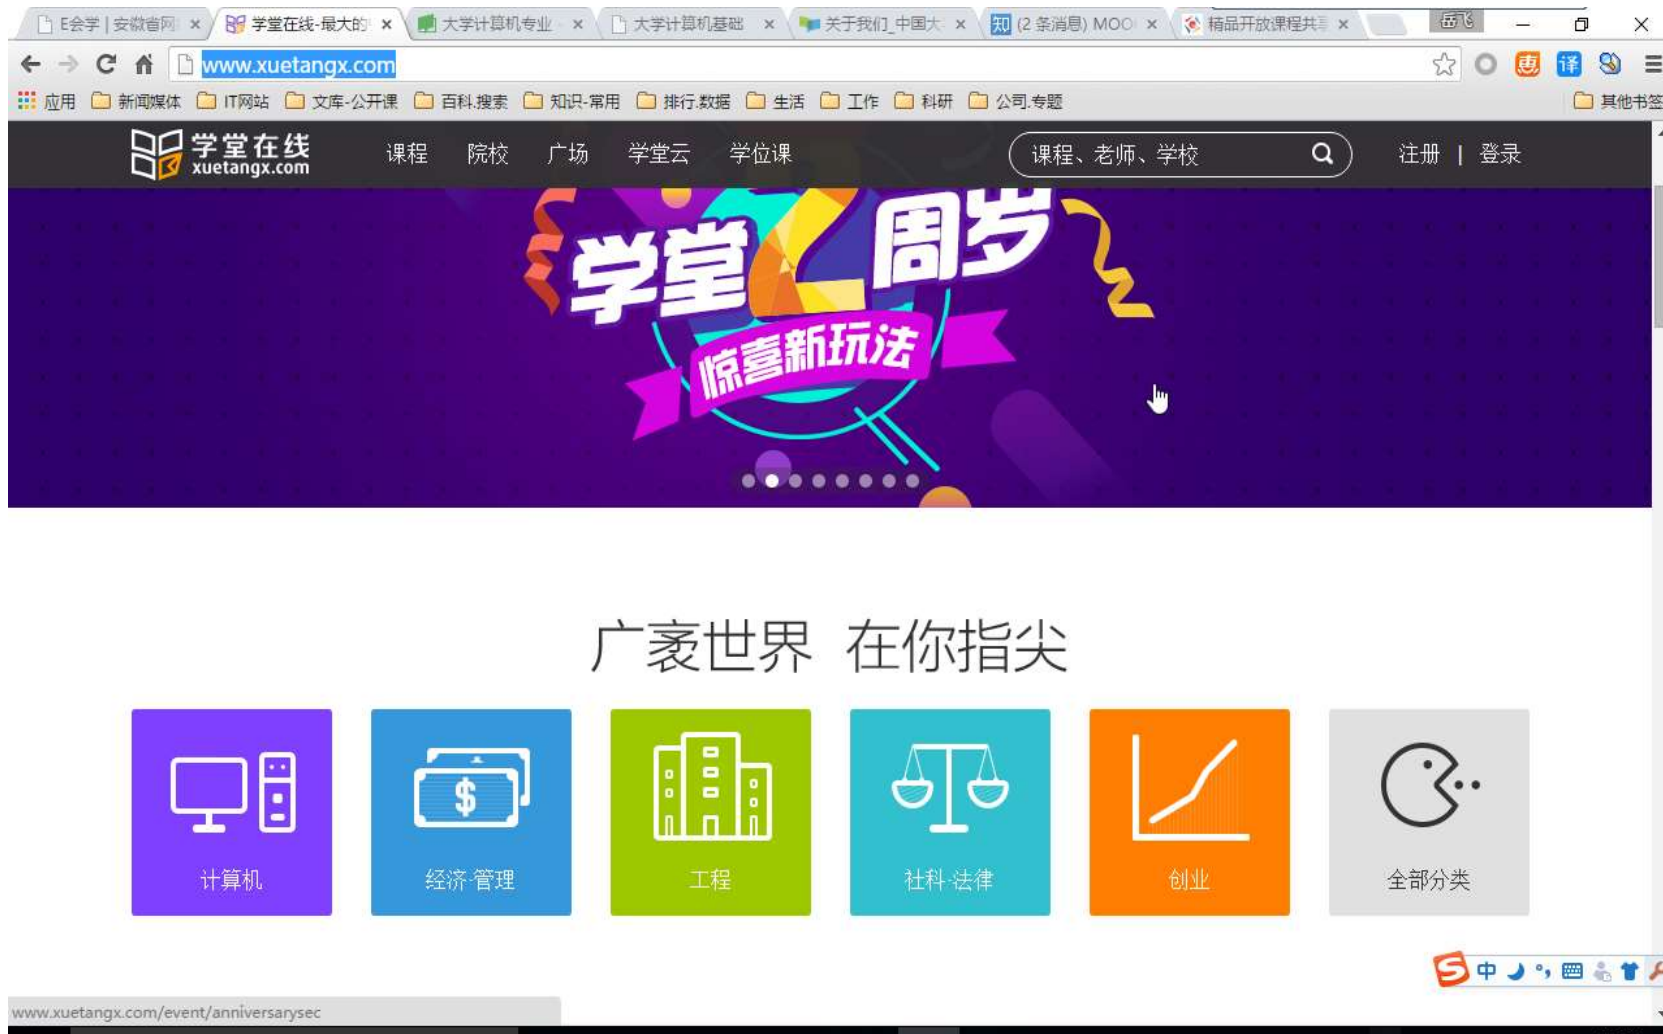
E会学 | 安徽省网 ×
学堂在线-最大的 ×
大学计算机专业 ×
大学计算机基础 ×
关于我们_中国大 ×
知 (2 条消息) MOO ×
精品开放课程共 ×
岳飞

www.xuetangx.com

应用 新闻媒体 IT网站 文库-公开课 百科.搜索 知识-常用 排行.数据 生活 工作 科研 公司.专题 其他书签

学堂在线 xuetangx.com 课程 院校 广场 学堂云 学位课 课程、老师、学校 注册 | 登录

学堂2周岁

惊喜新玩法

广袤世界 在你指尖

计算机

经济·管理

工程

社科·法律

创业

全部分类

中

www.xuetangx.com/event/anniversarysec